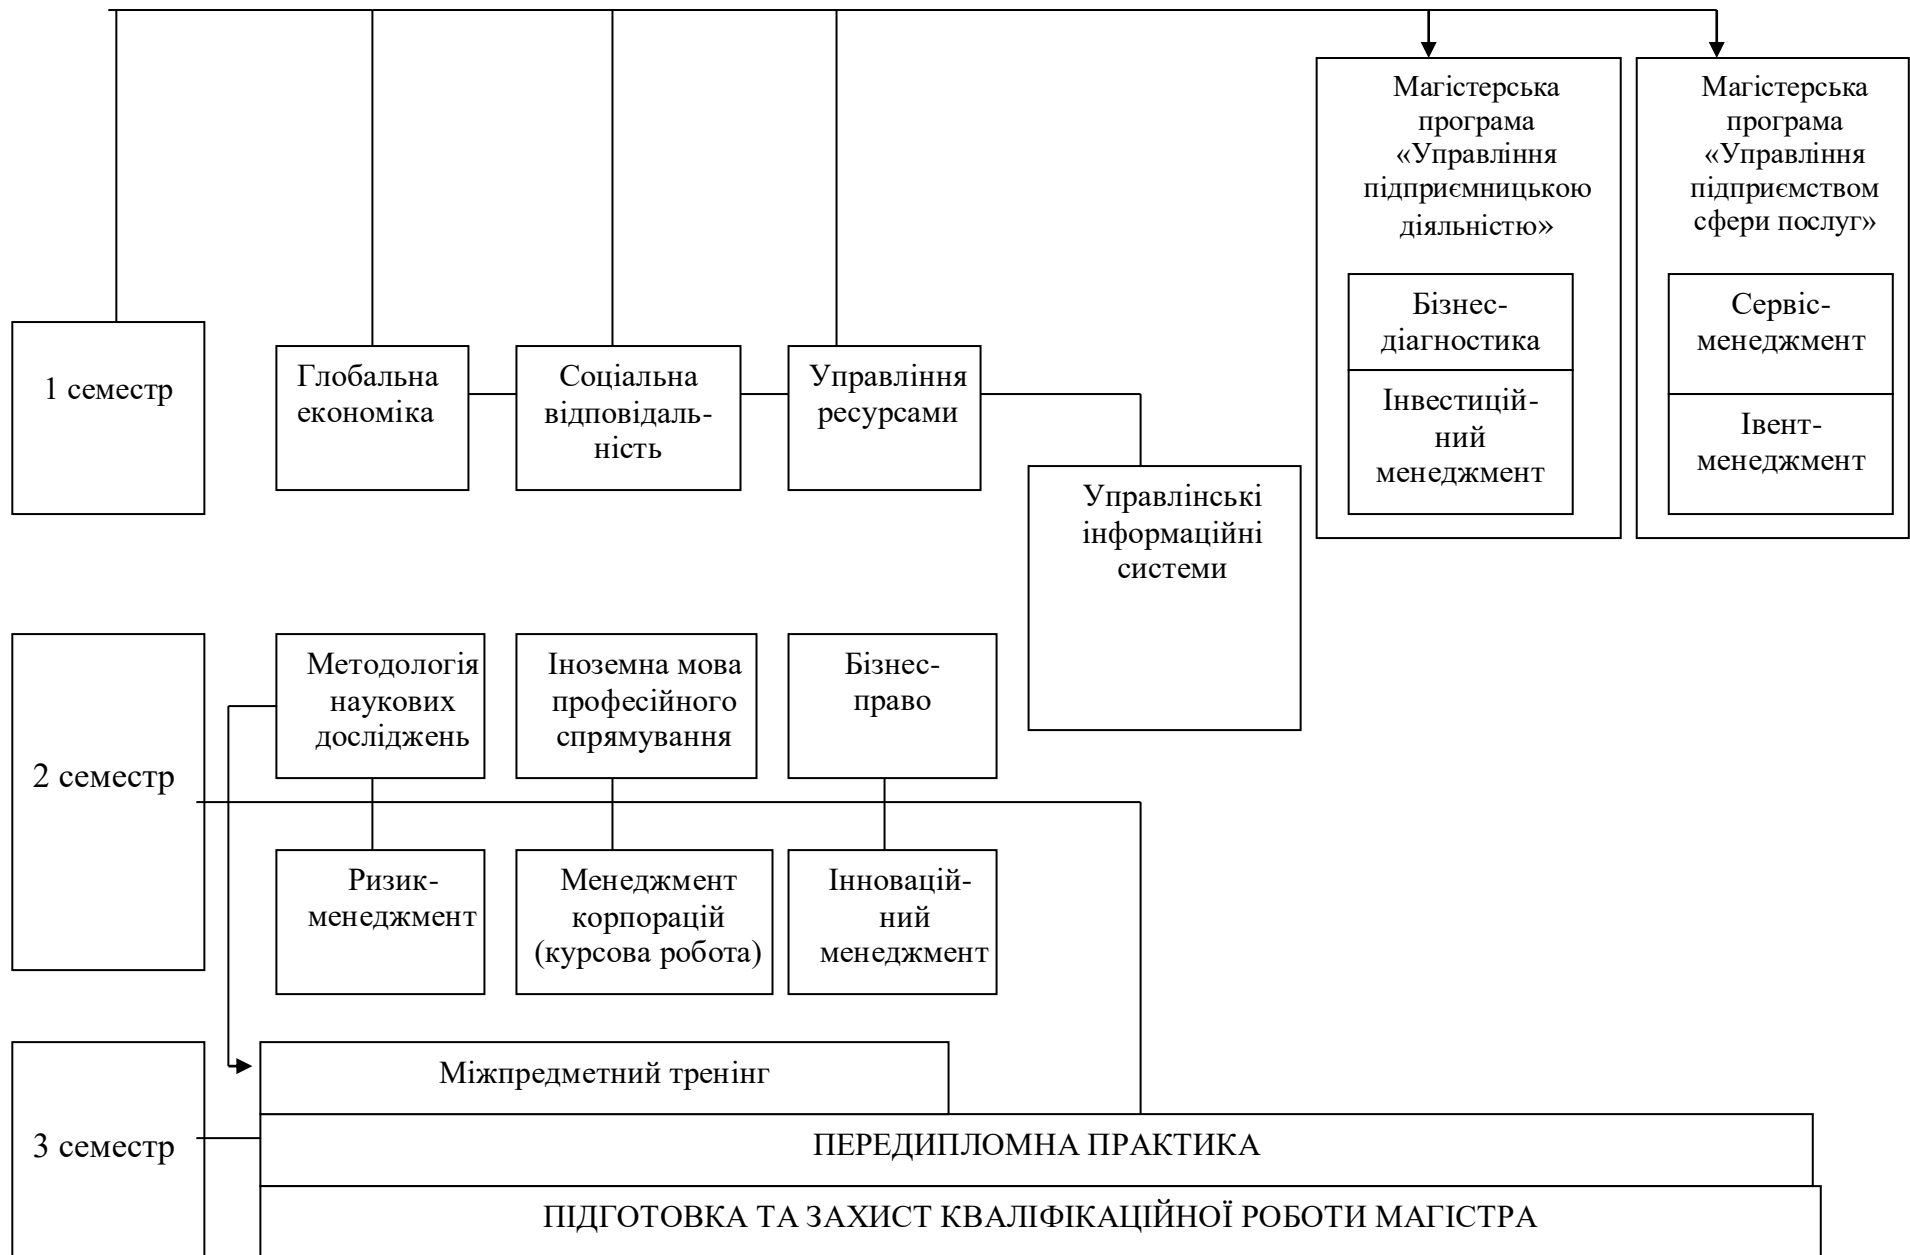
Магістерська програма «Управління підприємницькою діяльністю»

Бізнес-діагностика

Інвестиційний менеджмент

Магістерська програма «Управління підприємством сфери послуг»

Сервіс-менеджмент

Івент-менеджмент

1 семестр

Глобальна економіка

Соціальна відповідальність

Управління ресурсами

Управлінські інформаційні системи

2 семестр

Методологія наукових досліджень

Іноземна мова професійного спрямування

Бізнес-право

Ризик-менеджмент

Менеджмент корпорацій (курсова робота)

Інноваційний менеджмент

3 семестр

Міжпредметний тренінг

ПЕРЕДИПЛОМНА ПРАКТИКА

ПІДГОТОВКА ТА ЗАХИСТ КВАЛІФІКАЦІЙНОЇ РОБОТИ МАГІСТРА